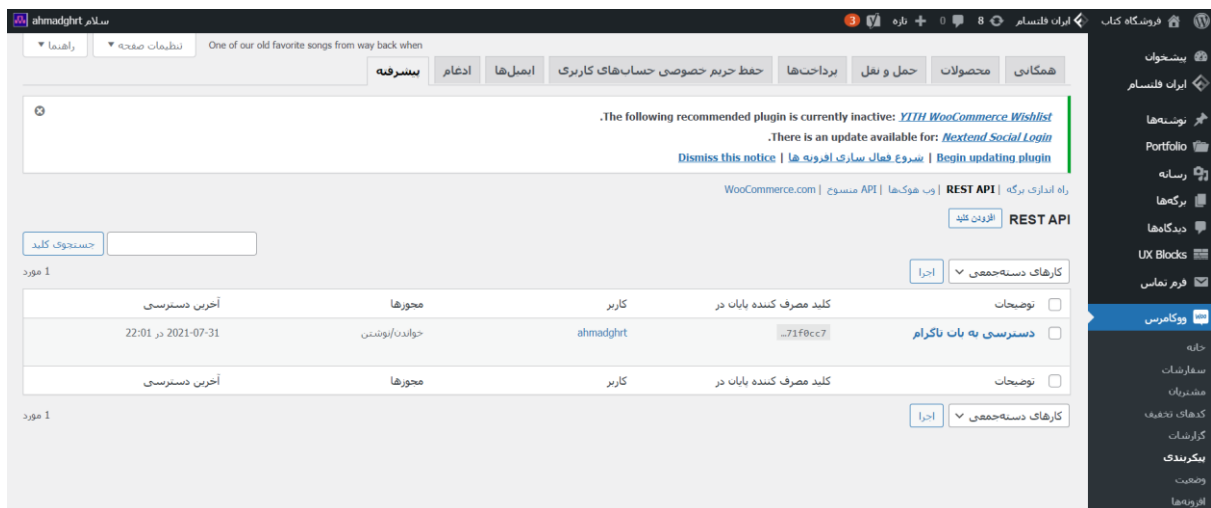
فروشگاه کتاب | ایران فلسفه | 8 | 0 | تازه | 3 | سلام ahmadghrt

راهنما ▾ | تنظیمات صفحه ▾ | One of our old favorite songs from way back when

همگانی | محصولات | حمل و نقل | پرداخت‌ها | حفظ حریم خصوصی حساب‌های کاربری | ایمیل‌ها | ادغام | پیشرفته

.The following recommended plugin is currently inactive: YITH WooCommerce Wishlist

.There is an update available for: Nextend Social Login

Begin updating plugin | شروع فعال سازی افزونه ها | Dismiss this notice

راه اندازی برگه | REST API | وب هوک‌ها | API منسوخ | WooCommerce.com

REST API افزودن کلید

جستجوی کلید

کارهای دسته‌جمعی | اجرا | 1 مورد

| توضیحات | کلید مصرف کننده پایان در | کاربر | مجوزها | آخرین دسترسی |
|---|---|---|---|---|
| دسترسی به بات تاگرام | …71f0cc7 | ahmadghrt | خواندن/نوشتن | 2021-07-31 در 22:01 |
| توضیحات | کلید مصرف کننده پایان در | کاربر | مجوزها | آخرین دسترسی |

کارهای دسته‌جمعی | اجرا | 1 مورد

پیشخوان
ایران فلسفه
نوشته‌ها
Portfolio
رسانه
برگه‌ها
دیدگاه‌ها
UX Blocks
فرم تماس
ووکامرس
خانه
سفارشات
مشتریان
کدهای تخفیف
گزارشات
پیکربندی
وضعیت
افزونه‌ها